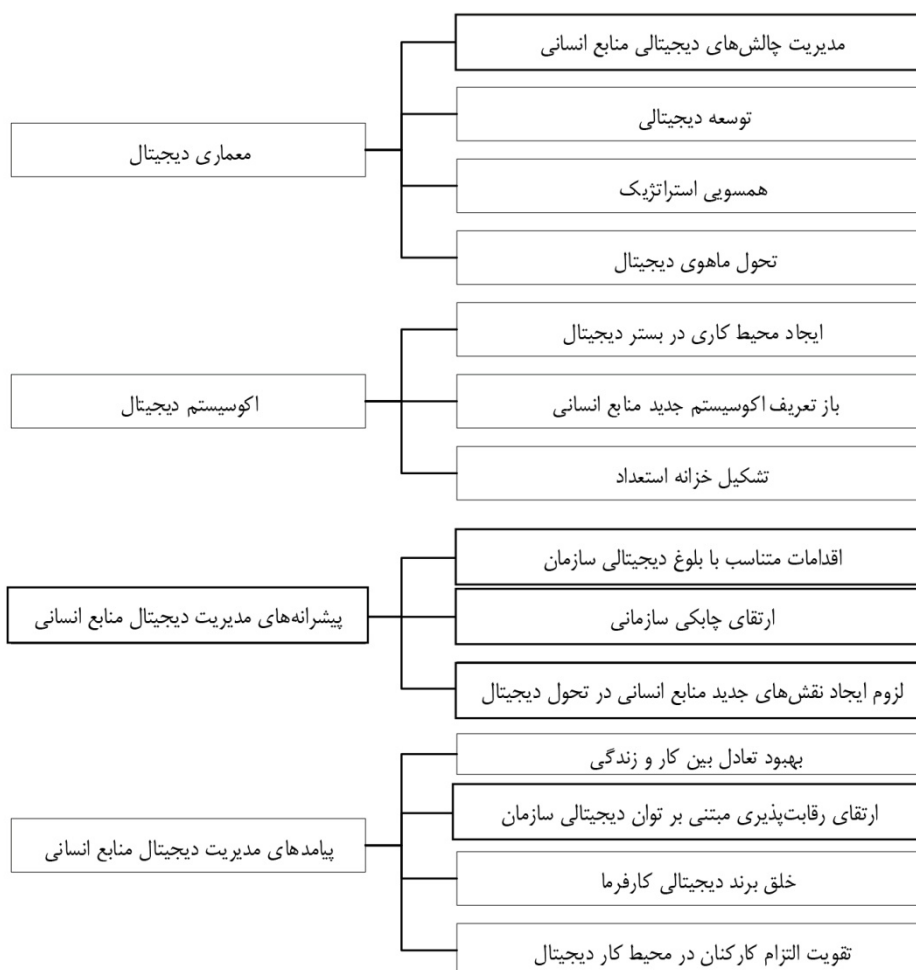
معماری دیجیتال

مدیریت چالش‌های دیجیتالی منابع انسانی

توسعه دیجیتالی

همسویی استراتژیک

تحول ماهوی دیجیتال

اکوسیستم دیجیتال

ایجاد محیط کاری در بستر دیجیتال

باز تعریف اکوسیستم جدید منابع انسانی

تشکیل خزانه استعداد

پیشرانه‌های مدیریت دیجیتال منابع انسانی

اقدامات متناسب با بلوغ دیجیتالی سازمان

ارتقای چابکی سازمانی

لزوم ایجاد نقش‌های جدید منابع انسانی در تحول دیجیتال

پیامدهای مدیریت دیجیتال منابع انسانی

بهبود تعادل بین کار و زندگی

ارتقای رقابت‌پذیری مبتنی بر توان دیجیتالی سازمان

خلق برند دیجیتالی کارفرما

تقویت التزام کارکنان در محیط کار دیجیتال